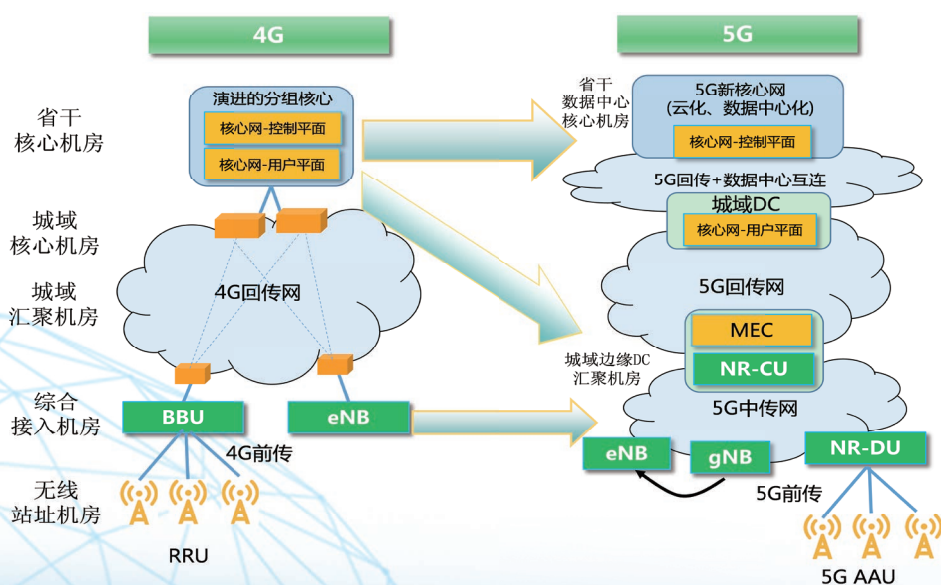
4G

5G

省干
核心机房

城域
核心机房

城域
汇聚机房

综合
接入机房

无线
站址机房

演进的分组核心

核心网-控制平面

核心网-用户平面

4G回传网

BBU

eNB

4G前传

RRU

省干
数据中心
核心机房

5G新核心网
(云化、数据中心化)

核心网-控制平面

5G回传+数据中心互连

城域DC

核心网-用户平面

5G回传网

MEC

NR-CU

城域边缘DC
汇聚机房

5G中传网

eNB

gNB

NR-DU

5G前传

5G AAU